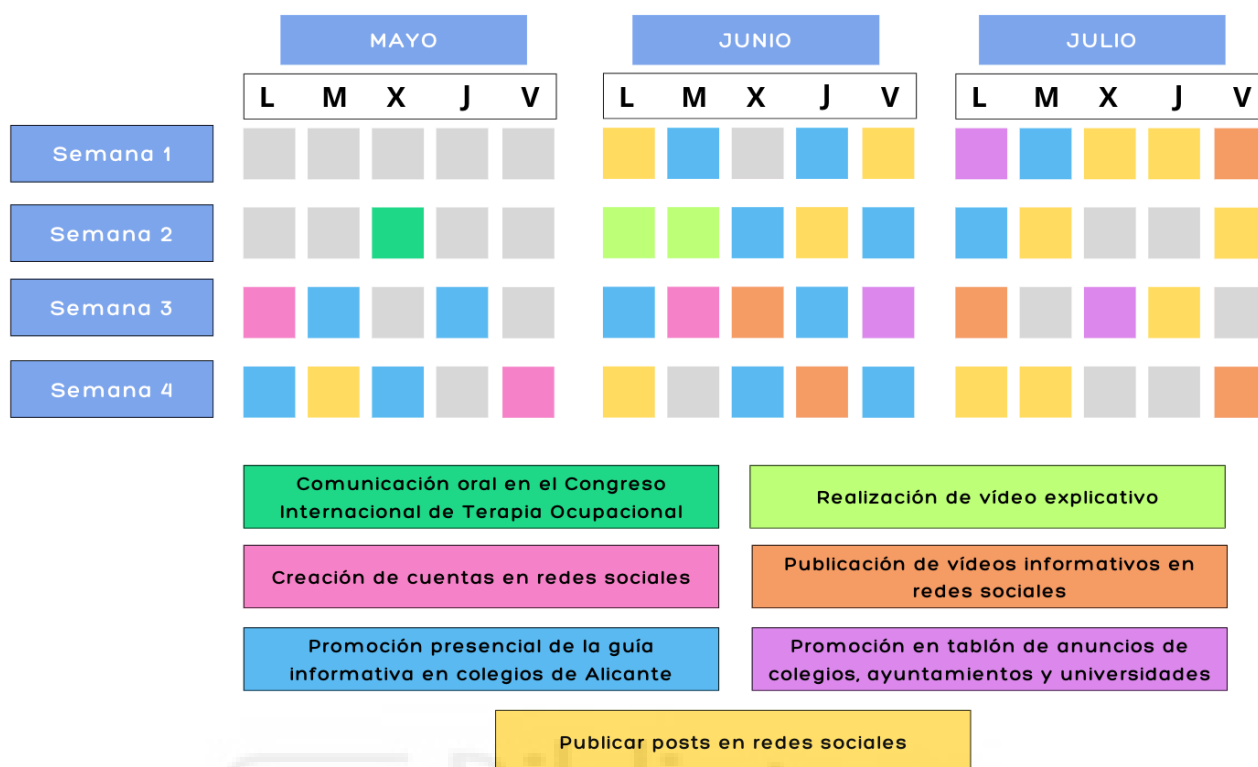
| | MAYO | | | | | JUNIO | | | | | JULIO | | | | |
|---|---|---|---|---|---|---|---|---|---|---|---|---|---|---|---|
| | L | M | X | J | V | L | M | X | J | V | L | M | X | J | V |
| Semana 1 | | | | | | | | | | | | | | | |
| Semana 2 | | | | | | | | | | | | | | | |
| Semana 3 | | | | | | | | | | | | | | | |
| Semana 4 | | | | | | | | | | | | | | | |

Comunicación oral en el Congreso Internacional de Terapia Ocupacional

Realización de vídeo explicativo

Creación de cuentas en redes sociales

Publicación de vídeos informativos en redes sociales

Promoción presencial de la guía informativa en colegios de Alicante

Promoción en tablón de anuncios de colegios, ayuntamientos y universidades

Publicar posts en redes sociales